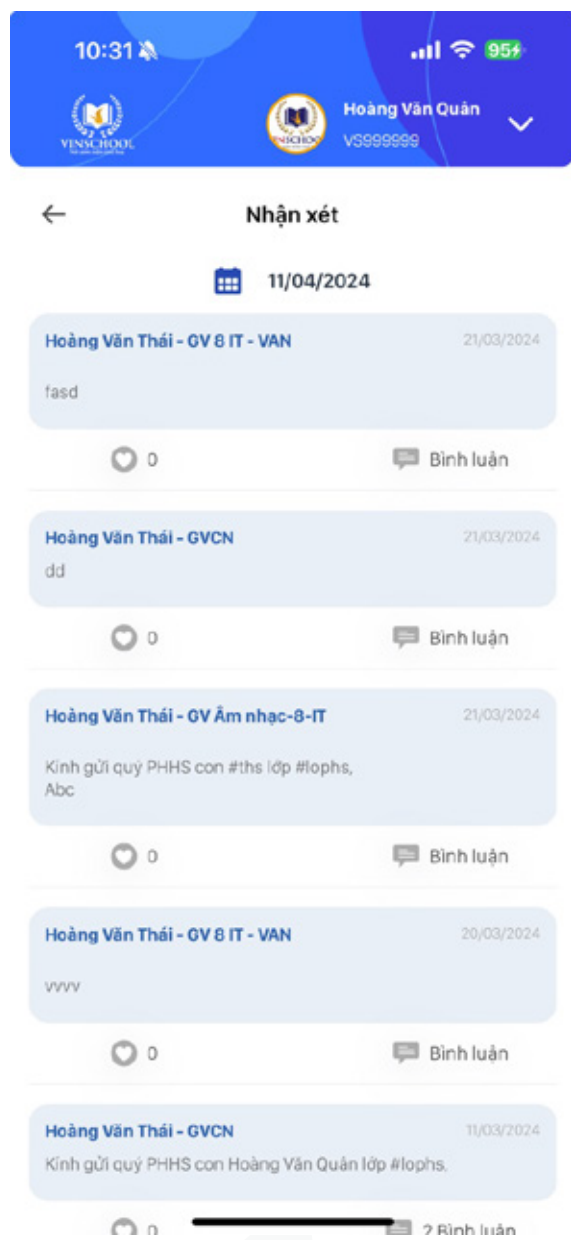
10:31

95

VINSCHOOL

Hoàng Văn Quân
VS999999

Nhận xét

11/04/2024

Hoàng Văn Thái - GV 8 IT - VAN
21/03/2024
fasd

0
Bình luận

Hoàng Văn Thái - GVCN
21/03/2024
dd

0
Bình luận

Hoàng Văn Thái - GV Âm nhạc-8-IT
21/03/2024
Kính gửi quý PHHS con #ths lớp #lophs, Abc

0
Bình luận

Hoàng Văn Thái - GV 8 IT - VAN
20/03/2024
vvvv

0
Bình luận

Hoàng Văn Thái - GVCN
11/03/2024
Kính gửi quý PHHS con Hoàng Văn Quân lớp #lophs.

0
2 Bình luận